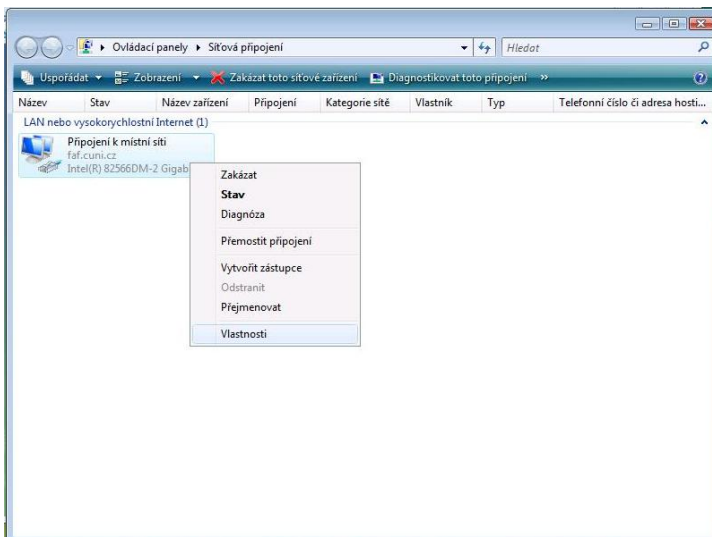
▸ Ovládací panely ▸ Síťová připojení

Hledat

Uspořádat ▾ Zobrazení ▾ Zakázat toto síťové zařízení Diagnostikovat toto připojení »

| Název | Stav | Název zařízení | Připojení | Kategorie sítě | Vlastník | Typ | Telefonní číslo či adresa hosti... |
|---|---|---|---|---|---|---|---|

LAN nebo vysokorychlostní Internet (1)

Připojení k místní síti
faf.cuni.cz
Intel(R) 82566DM-2 Gigab

Zakázat
Stav
Diagnóza
Přemostit připojení
Vytvořit zástupce
Odstranit
Přejmenovat
Vlastnosti